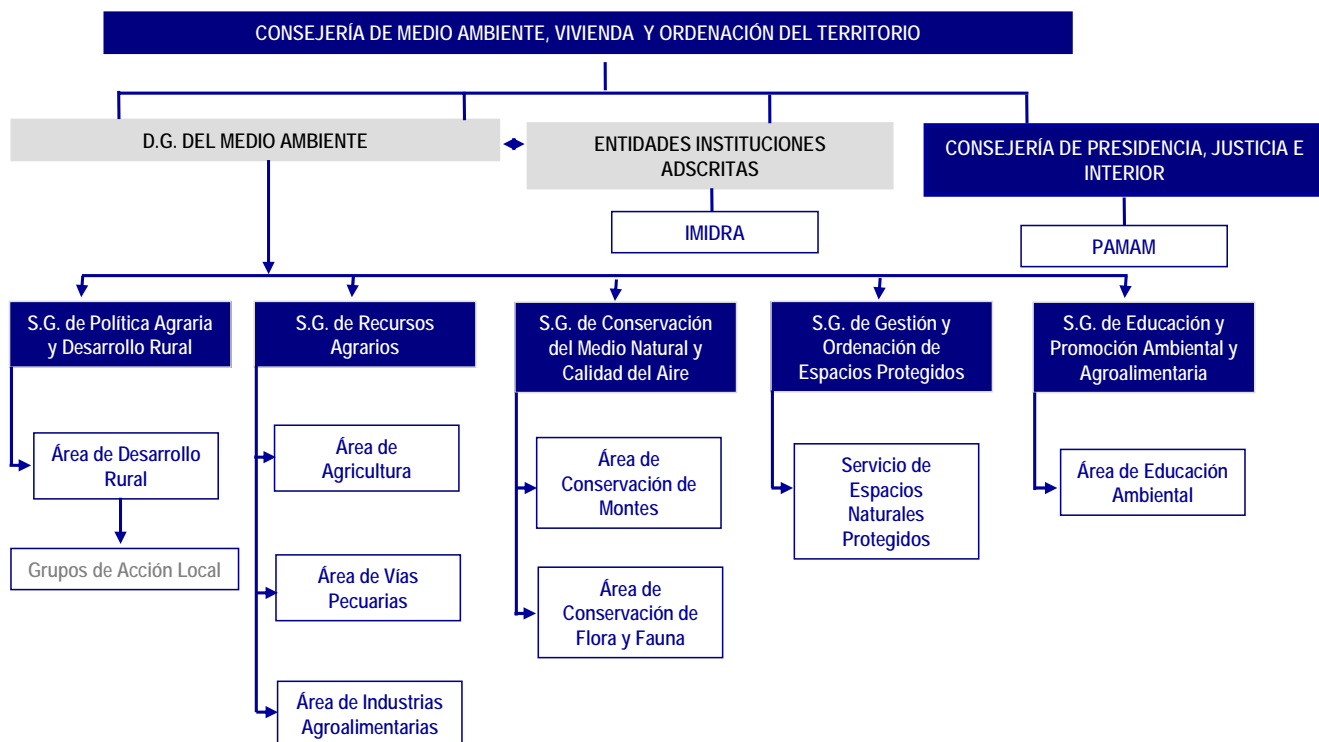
CONSEJERÍA DE MEDIO AMBIENTE, VIVIENDA Y ORDENACIÓN DEL TERRITORIO

D.G. DEL MEDIO AMBIENTE

ENTIDADES INSTITUCIONES ADSCRITAS

IMIDRA

CONSEJERÍA DE PRESIDENCIA, JUSTICIA E INTERIOR

PAMAM

S.G. de Política Agraria y Desarrollo Rural

Área de Desarrollo Rural

Grupos de Acción Local

S.G. de Recursos Agrarios

Área de Agricultura

Área de Vías Pecuarias

Área de Industrias Agroalimentarias

S.G. de Conservación del Medio Natural y Calidad del Aire

Área de Conservación de Montes

Área de Conservación de Flora y Fauna

S.G. de Gestión y Ordenación de Espacios Protegidos

Servicio de Espacios Naturales Protegidos

S.G. de Educación y Promoción Ambiental y Agroalimentaria

Área de Educación Ambiental